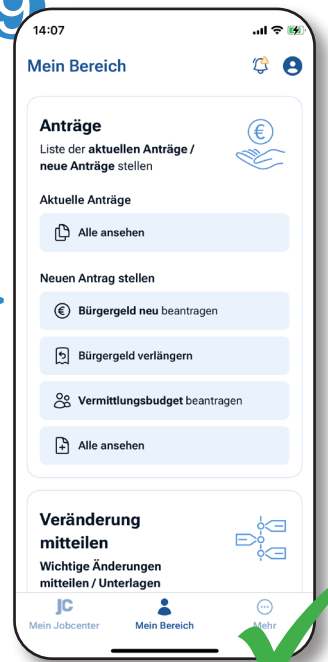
14:07

Mein Bereich

Anträge

Liste der aktuellen Anträge / neue Anträge stellen

Aktuelle Anträge

Alle ansehen

Neuen Antrag stellen

Bürgergeld neu beantragen

Bürgergeld verlängern

Vermittlungsbudget beantragen

Alle ansehen

Veränderung mitteilen

Wichtige Änderungen mitteilen / Unterlagen

JC
Mein Jobcenter

Mein Bereich

Mehr